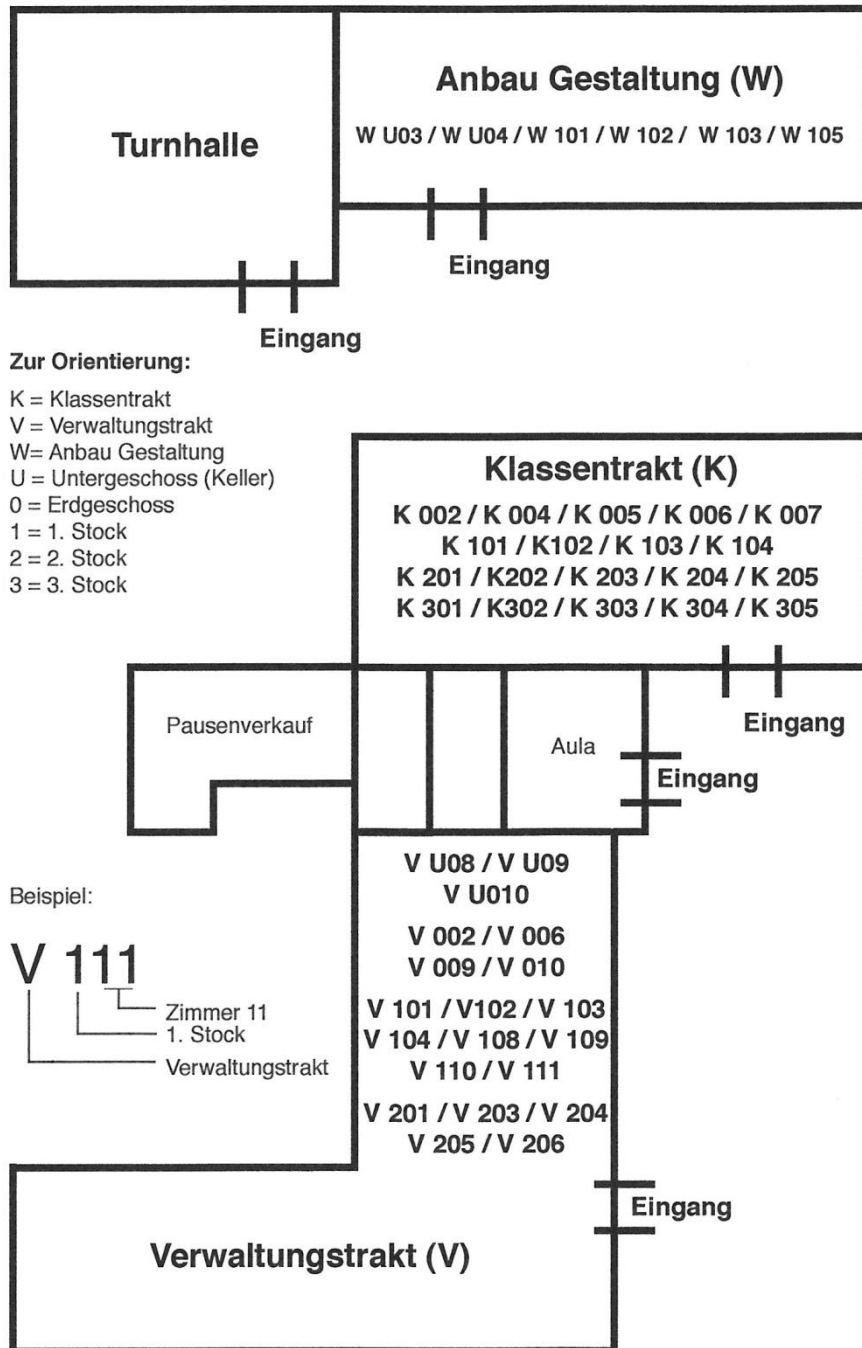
Turnhalle

Anbau Gestaltung (W)

W U03 / W U04 / W 101 / W 102 / W 103 / W 105

Eingang

Eingang

Zur Orientierung:

K = Klassentrakt
V = Verwaltungstrakt
W= Anbau Gestaltung
U = Untergeschoss (Keller)
0 = Erdgeschoss
1 = 1. Stock
2 = 2. Stock
3 = 3. Stock

Klassentrakt (K)

K 002 / K 004 / K 005 / K 006 / K 007
K 101 / K102 / K 103 / K 104
K 201 / K202 / K 203 / K 204 / K 205
K 301 / K302 / K 303 / K 304 / K 305

Pausenverkauf

Aula

Eingang

Eingang

Beispiel:

V 111

Zimmer 11
1. Stock
Verwaltungstrakt

V U08 / V U09
V U010

V 002 / V 006
V 009 / V 010

V 101 / V102 / V 103
V 104 / V 108 / V 109
V 110 / V 111

V 201 / V 203 / V 204
V 205 / V 206

Eingang

Verwaltungstrakt (V)